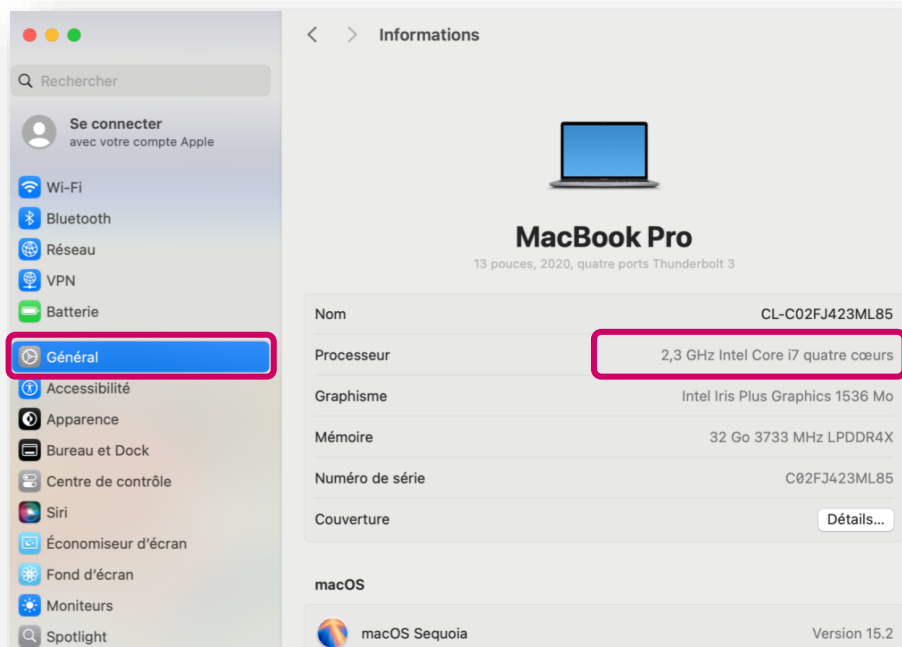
Rechercher

Se connecter
avec votre compte Apple

Wi-Fi
Bluetooth
Réseau
VPN
Batterie
Général
Accessibilité
Apparence
Bureau et Dock
Centre de contrôle
Siri
Économiseur d'écran
Fond d'écran
Moniteurs
Spotlight

Informations

MacBook Pro
13 pouces, 2020, quatre ports Thunderbolt 3

| Nom | CL-C02FJ423ML85 |
|---|---|
| Processeur | 2,3 GHz Intel Core i7 quatre cœurs |
| Graphisme | Intel Iris Plus Graphics 1536 Mo |
| Mémoire | 32 Go 3733 MHz LPDDR4X |
| Numéro de série | C02FJ423ML85 |
| Couverture | Détails... |

macOS

macOS Sequoia Version 15.2